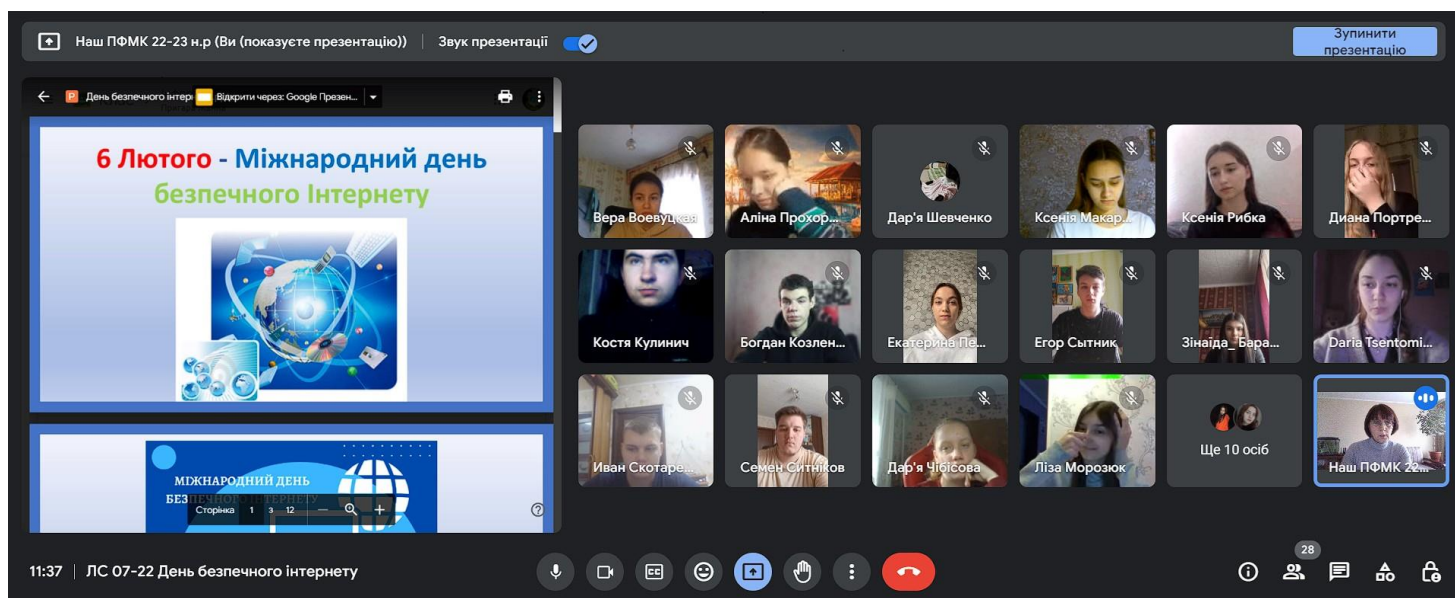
Наш ПФМК 22-23 н.р (Ви (показуєте презентацію)) | Звук презентації

Зупинити презентацію

День безпечного інтер Відкрити через: Google Презен...

6 Лютого - Міжнародний день безпечного Інтернету

МІЖНАРОДНИЙ ДЕНЬ БЕЗПЕЧНОГО ІНТЕРНЕТУ

Сторінка 1 3 12 — +

Вера Воевуцкая
Аліна Прохор...
Дар'я Шевченко
Ксенія Макар...
Ксенія Рибка
Диана Портре...
Костя Кулинич
Богдан Козлен...
Екатерина Пе...
Егор Сытник
Зінаіда_Бара...
Daria Tsentomi...
Иван Скотаре...
Семен Ситніков
Дар'я Чібісова
Ліза Морозюк
Ще 10 осіб
Наш ПФМК 22...

11:37 | ЛС 07-22 День безпечного інтернету

28